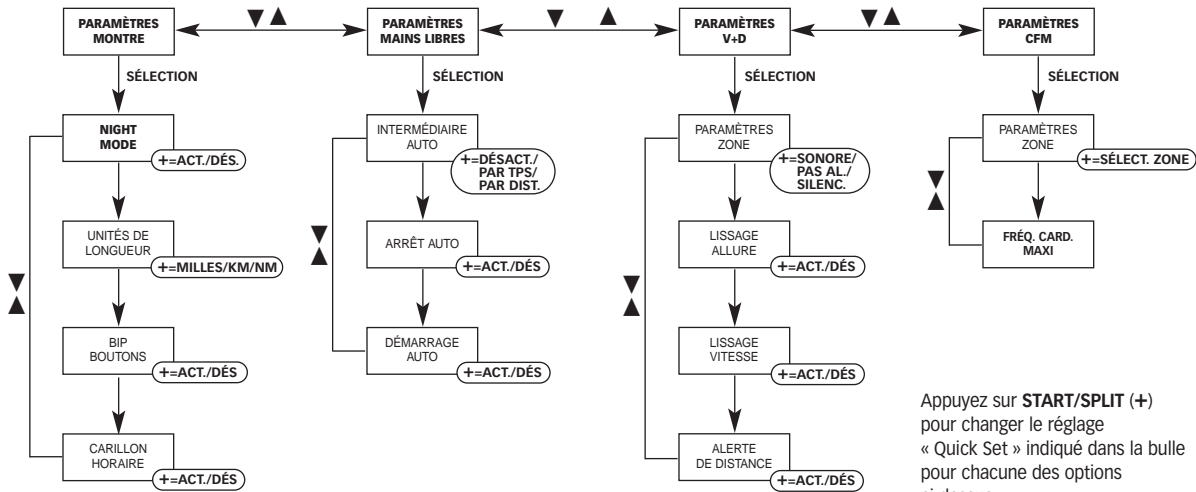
PARAMÈTRES MONTRE

PARAMÈTRES MAINS LIBRES

PARAMÈTRES V+D

PARAMÈTRES CFM

SÉLECTION

SÉLECTION

SÉLECTION

SÉLECTION

NIGHT MODE
+=ACT./DÉS.

UNITÉS DE LONGUEUR
+=MILLES/KM/NM

BIP BOUTONS
+=ACT./DÉS

CARILLON HORAIRE
+=ACT./DÉS

INTERMÉDIAIRE AUTO
+=DÉSACT./PAR TPS/PAR DIST.

ARRÊT AUTO
+=ACT./DÉS

DÉMARRAGE AUTO
+=ACT./DÉS

PARAMÈTRES ZONE
+=SONORE/PAS AL./SILENC.

LISSAGE ALLURE
+=ACT./DÉS

LISSAGE VITESSE
+=ACT./DÉS

ALERTE DE DISTANCE
+=ACT./DÉS

PARAMÈTRES ZONE
+=SÉLECT. ZONE

FRÉQ. CARD. MAXI

Appuyez sur **START/SPLIT** (**+**) pour changer le réglage « Quick Set » indiqué dans la bulle pour chacune des options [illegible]